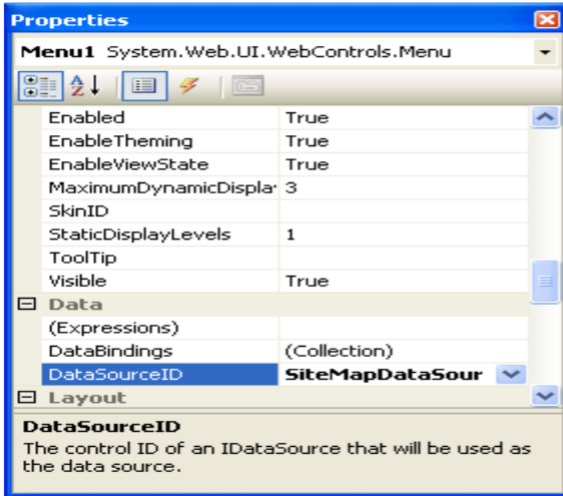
Properties

Menu1 System.Web.UI.WebControls.Menu

| | |
|---|---|
| Enabled | True |
| EnableTheming | True |
| EnableViewState | True |
| MaximumDynamicDispla | 3 |
| SkinID | |
| StaticDisplayLevels | 1 |
| ToolTip | |
| Visible | True |
| ⊟ Data | |
| (Expressions) | |
| DataBindings | (Collection) |
| DataSourceID | SiteMapDataSour |
| ⊟ Layout | |

DataSourceID
The control ID of an IDataSource that will be used as the data source.